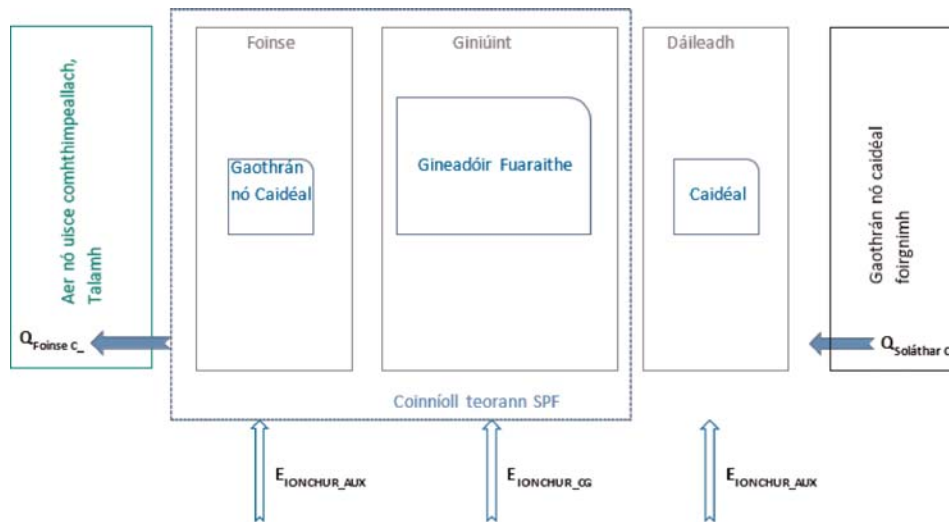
Aer nó uisce comhthimpeallach, Talamh

$Q_{Foinse\ C\_}$

Foinse

Gaothrán nó Caidéal

Giniúint

Gineadóir Fuaraithe

Dáileadh

Caidéal

Coinníoll teorann SPF

Gaothrán nó caidéal foirgnimh

$Q_{Soláthar\ C}$

$E_{IONCHUR\_AUX}$

$E_{IONCHUR\_CG}$

$E_{IONCHUR\_AUX}$